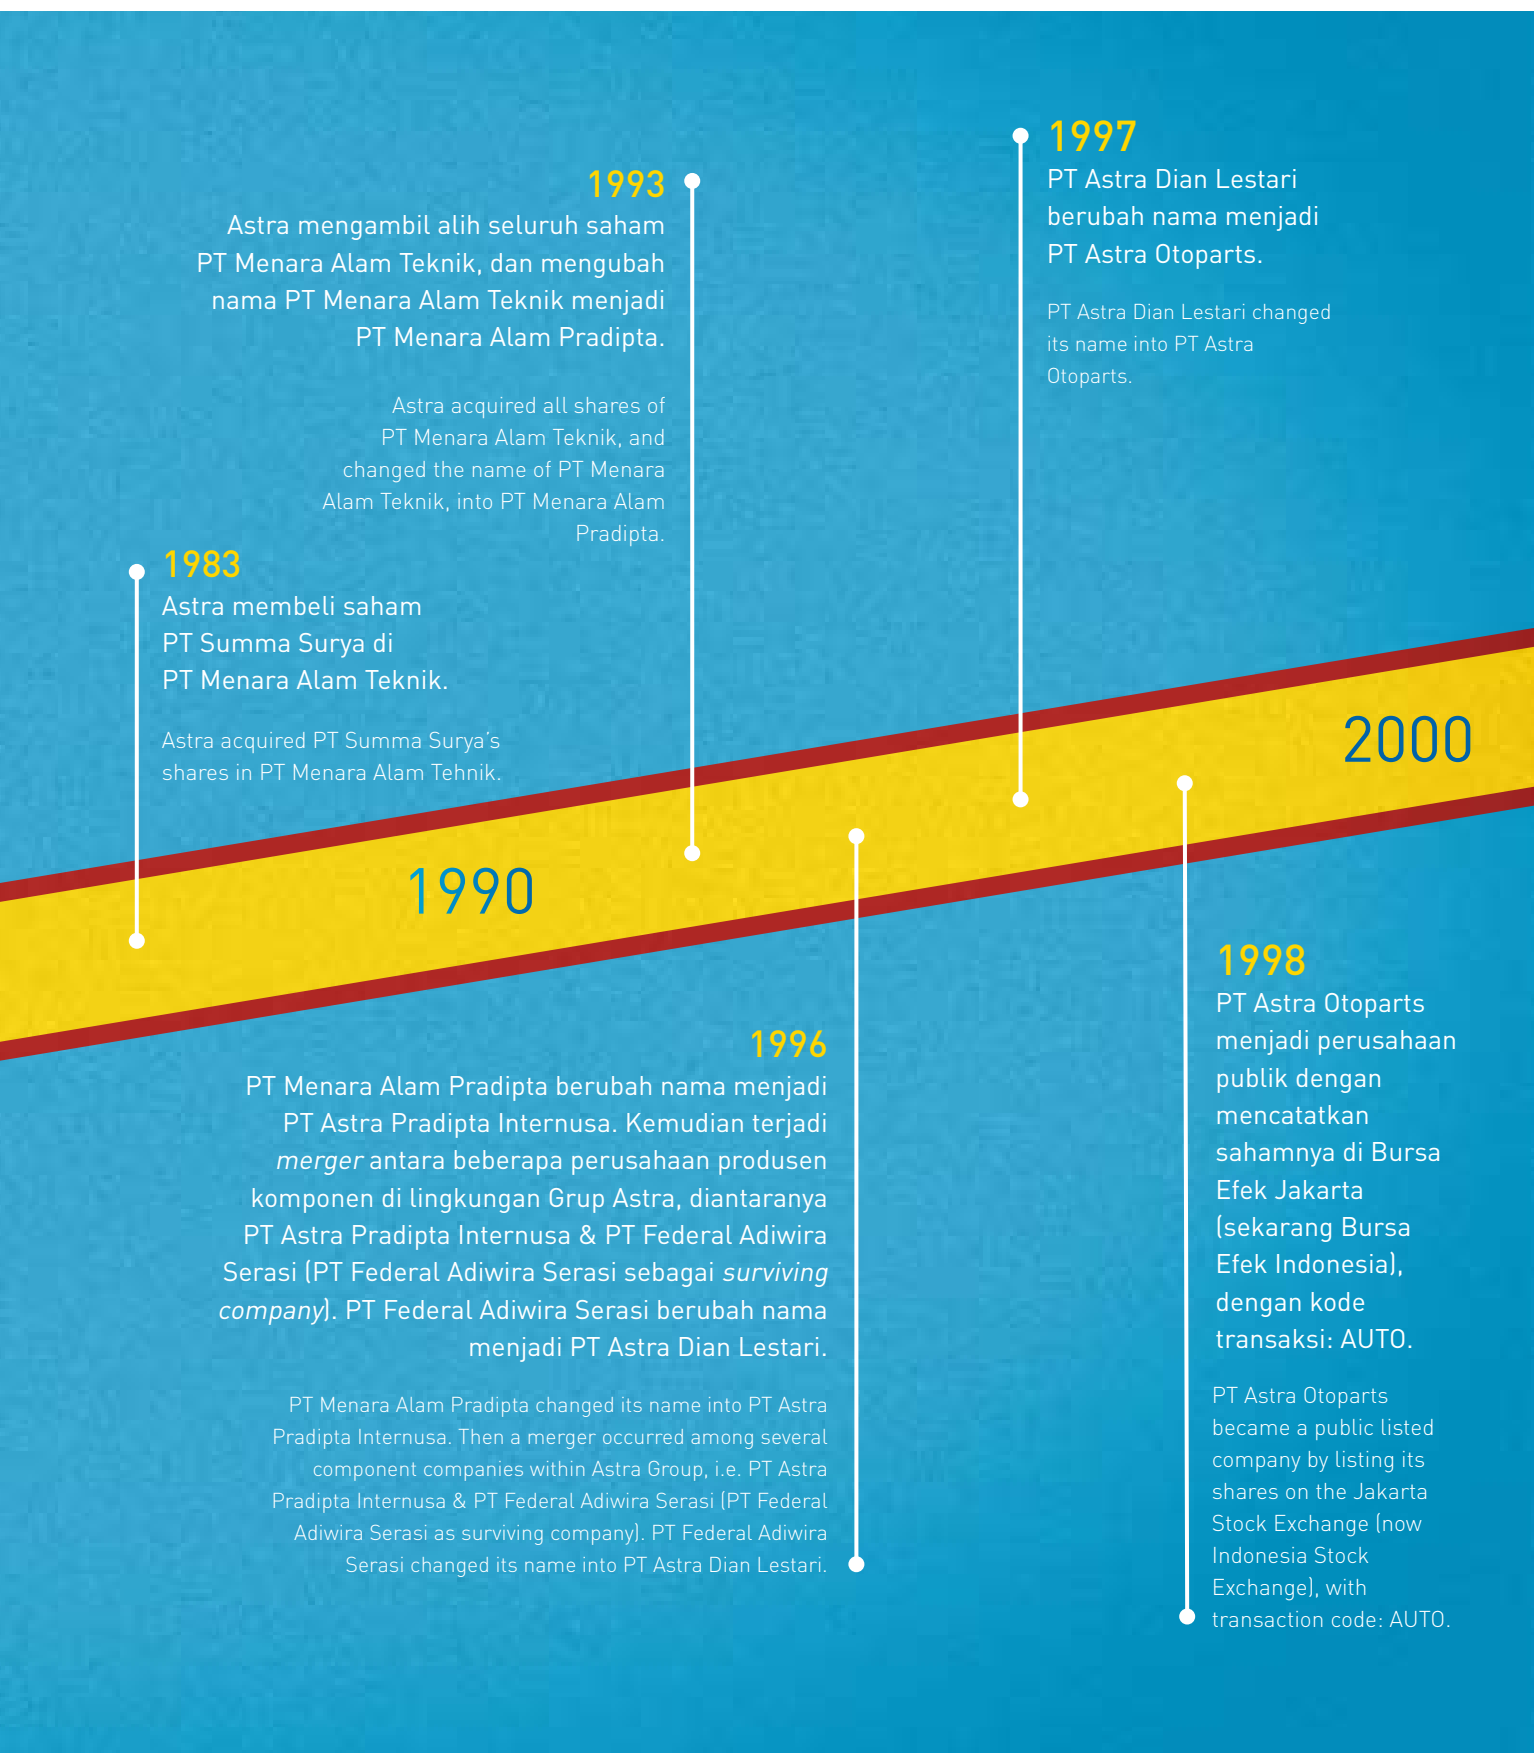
1993
Astra mengambil alih seluruh saham PT Menara Alam Teknik, dan mengubah nama PT Menara Alam Teknik menjadi PT Menara Alam Pradipta.

Astra acquired all shares of PT Menara Alam Teknik, and changed the name of PT Menara Alam Teknik, into PT Menara Alam Pradipta.

1997
PT Astra Dian Lestari berubah nama menjadi PT Astra Otoparts.

PT Astra Dian Lestari changed its name into PT Astra Otoparts.

1983
Astra membeli saham PT Summa Surya di PT Menara Alam Teknik.

Astra acquired PT Summa Surya's shares in PT Menara Alam Tehnik.

2000

1990

1998
PT Astra Otoparts menjadi perusahaan publik dengan mencatatkan sahamnya di Bursa Efek Jakarta (sekarang Bursa Efek Indonesia), dengan kode transaksi: AUTO.

PT Astra Otoparts became a public listed company by listing its shares on the Jakarta Stock Exchange (now Indonesia Stock Exchange), with transaction code: AUTO.

1996
PT Menara Alam Pradipta berubah nama menjadi PT Astra Pradipta Internusa. Kemudian terjadi *merger* antara beberapa perusahaan produsen komponen di lingkungan Grup Astra, diantaranya PT Astra Pradipta Internusa & PT Federal Adiwira Serasi (PT Federal Adiwira Serasi sebagai *surviving company*). PT Federal Adiwira Serasi berubah nama menjadi PT Astra Dian Lestari.

PT Menara Alam Pradipta changed its name into PT Astra Pradipta Internusa. Then a merger occurred among several component companies within Astra Group, i.e. PT Astra Pradipta Internusa & PT Federal Adiwira Serasi (PT Federal Adiwira Serasi as surviving company). PT Federal Adiwira Serasi changed its name into PT Astra Dian Lestari.